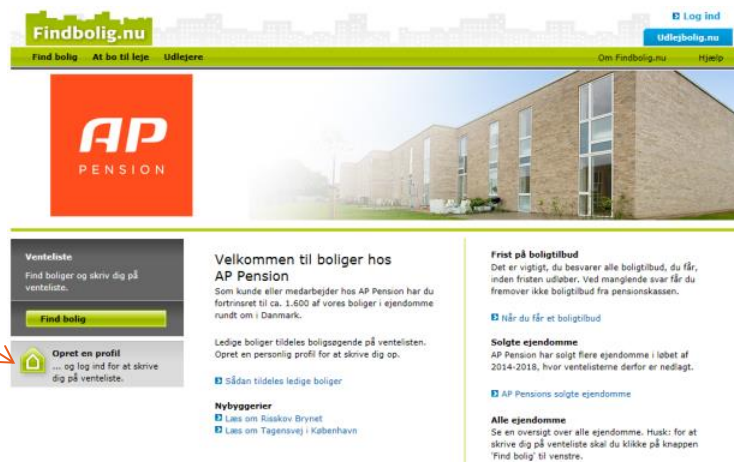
Findbolig.nu

Log ind

Udlejbolig.nu

Find bolig At bo til leje Udlejere

Om Findbolig.nu Hjælp

AP
PENSION

Venteliste

Find boliger og skriv dig på venteliste.

Find bolig

Opret en profil

... og log ind for at skrive dig på venteliste.

Velkommen til boliger hos AP Pension

Som kunde eller medarbejder hos AP Pension har du fortrinsret til ca. 1.600 af vores boliger i ejendomme rundt om i Danmark.

Ledige boliger tildeles boligsøgende på ventelisten. Opret en personlig profil for at skrive dig op.

Sådan tildeles ledige boliger

Nybyggerier

Læs om Risskov Brynet

Læs om Tagensvej i København

Frist på boligtilbud

Det er vigtigt, du besvarer alle boligtilbud, du får, inden fristen udløber. Ved manglende svar får du fremover ikke boligtilbud fra pensionskassen.

Når du får et boligtilbud

Solgte ejendomme

AP Pension har solgt flere ejendomme i løbet af 2014-2018, hvor ventelisterne derfor er nedlagt.

AP Pensions solgte ejendomme

Alle ejendomme

Se en oversigt over alle ejendomme. Husk: for at skrive dig på venteliste skal du klikke på knappen 'Find bolig' til venstre.